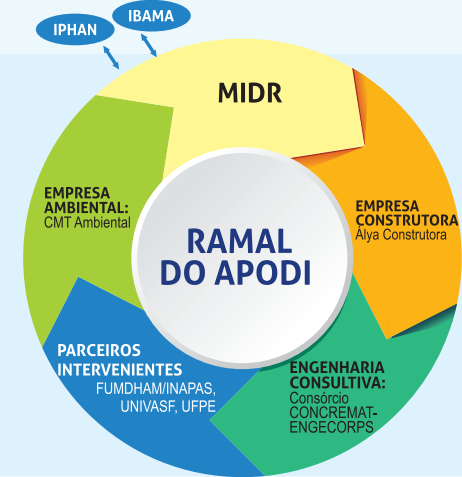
IPHAN
IBAMA

MIDR

EMPRESA CONSTRUTORA
Álya Construtora

ENGENHARIA CONSULTIVA:
Consórcio CONCREMAT-ENGECORPS

PARCEIROS INTERVENIENTES
FUMDHAM/INAPAS, UNIVASF, UFPE

EMPRESA AMBIENTAL:
CMT Ambiental

RAMAL DO APODI